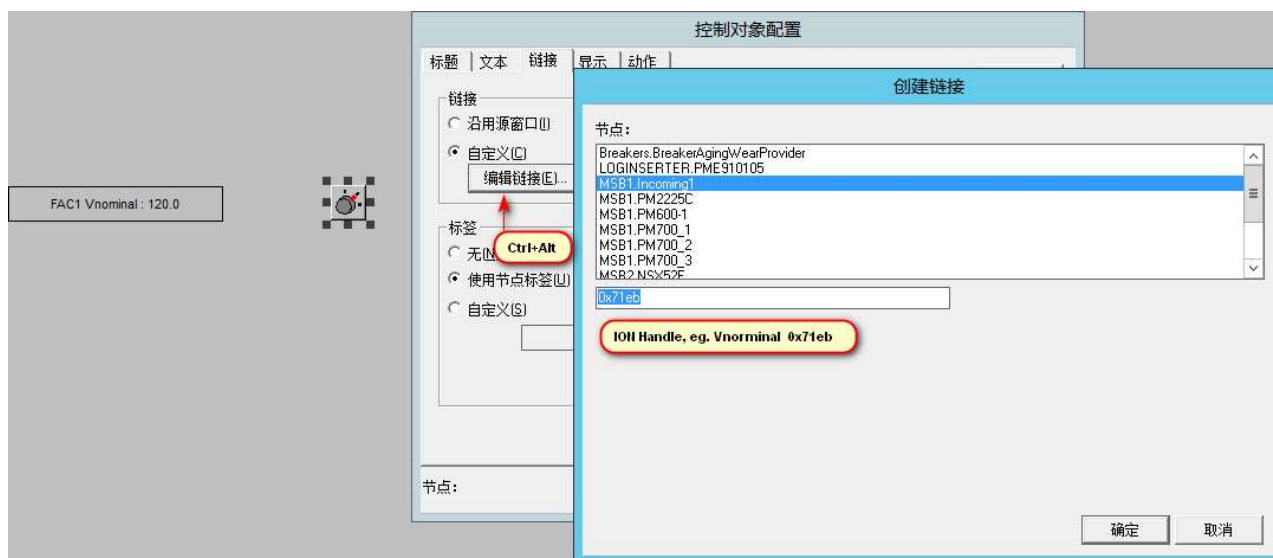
FAC1 Vnominal : 120.0

控制对象配置

标题 | 文本 | 链接 | 显示 | 动作

链接
沿用源窗口(I)
自定义(C)
编辑链接(E)...

Ctrl+Alt

标签
无(N)
使用节点标签(U)
自定义(S)

节点:

创建链接

节点:

Breakers.BreakerAgingWearProvider
LOGINSERTER.PME910105
MSB1.Incoming1
MSB1.PM2225C
MSB1.PM600-1
MSB1.PM700_1
MSB1.PM700_2
MSB1.PM700_3
MSB2.NSX52E

0x71eb

ION Handle, eg. Vnorminal 0x71eb

确定 取消